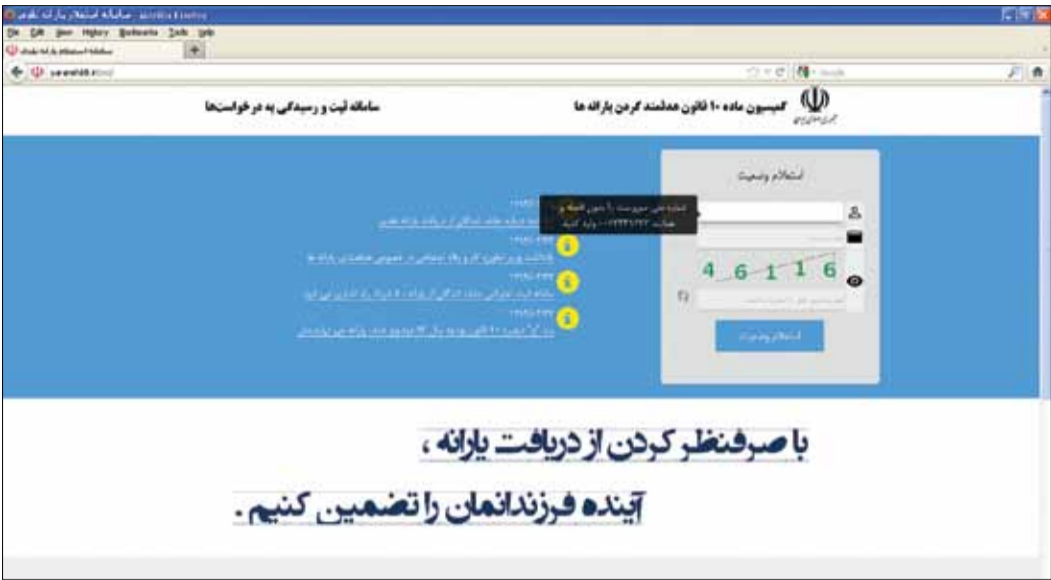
File Edit View History Bookmarks Tools Help

کمیسیون ماده ۱۰ قانون هدفمند کردن یارانه ها

سامانه ثبت و رسیدگی به درخواستها

استعلام وضعیت

4 6 1 1 6

استعلام وضعیت

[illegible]

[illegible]

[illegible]

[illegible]

با صرفنظر کردن از دریافت یارانه ،

آینده فرزندانمان را تضمین کنیم .